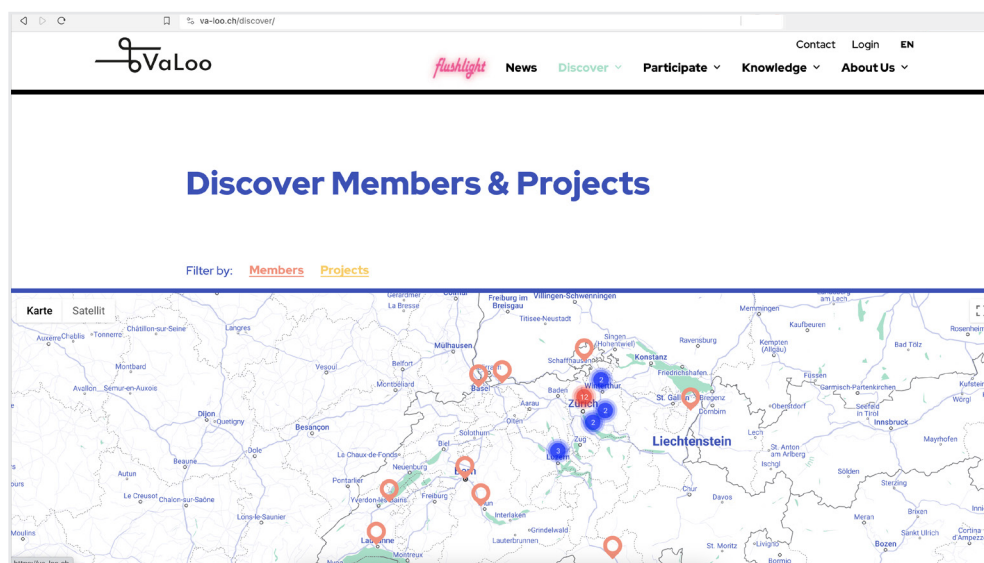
va-loo.ch/discover/

VaLoo

Contact Login EN

flushlight News Discover Participate Knowledge About Us

Discover Members & Projects

Filter by: Members Projects

Karte Satellit

Freiburg im Breisgau Villingen-Schwenningen Memmingen Kaufbeuren Rosenheim Titisee-Neustadt Châtillon-sur-Seine Langres Singen Ravensburg Kempten (Allgäu) Bad Tölz Auxerre Chablis Tonnerre Mulhausen Konstanz Friedrichshafen Montbard Schaffhausen Belfort Vesoul Winterthur Füssen Garmisch-Partenkirchen Avallon Semur-en-Auxois Montbéliard Basel Baden St. Gallen Bregenz Kufstein Dijon Aarau Zürich Oberstdorf Imst Besançon Olten Liechtenstein Innsbruck Solothurn Zug Beaune Dole La Chaux-de-Fonds Biel Luzern St. Anton am Arlberg Mayrhofen Neuenburg Bern Ischgl Sölden Pontarlier Chur Davos Le Creusot Chalon-sur-Saône Freiburg Thun Interlaken Sterzing Brixen Lons-le-Saunier Yverdon-les-Bains Grindelwald Lauterbrunnen St. Moritz Bozen Sankt Ulrich Moulins Lausanne Montreux Livigno Cortina d'Ampezzo

12 3 2 2 3